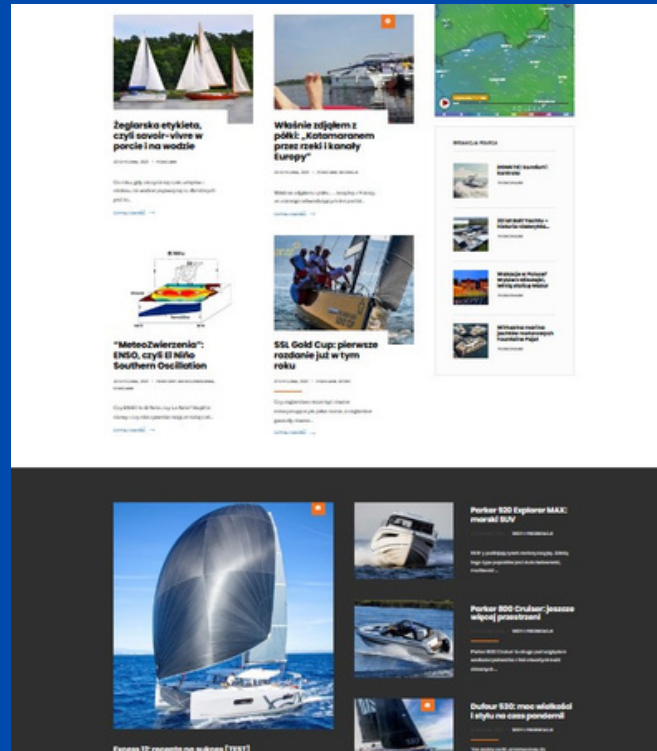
Żeglarska etykieta, czyli savoir-vivre w porcie i na wodzie

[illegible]

Właśnie zdjąłem z półki: „Katamaranem przez rzeki i kanały Europy"

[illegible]

“MeteoZwierzenia”: ENSO, czyli El Niño Southern Oscillation

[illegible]

SSL Gold Cup: pierwsze rozdanie już w tym roku

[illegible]

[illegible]

Parker 920 Explorer MAX: morski SUV

Parker 800 Cruiser: jeszcze więcej przestrzeni

Dufour 530: moc wielkości i stylu na czas pandemii

Excess 11: recepta na sukces [TEST]